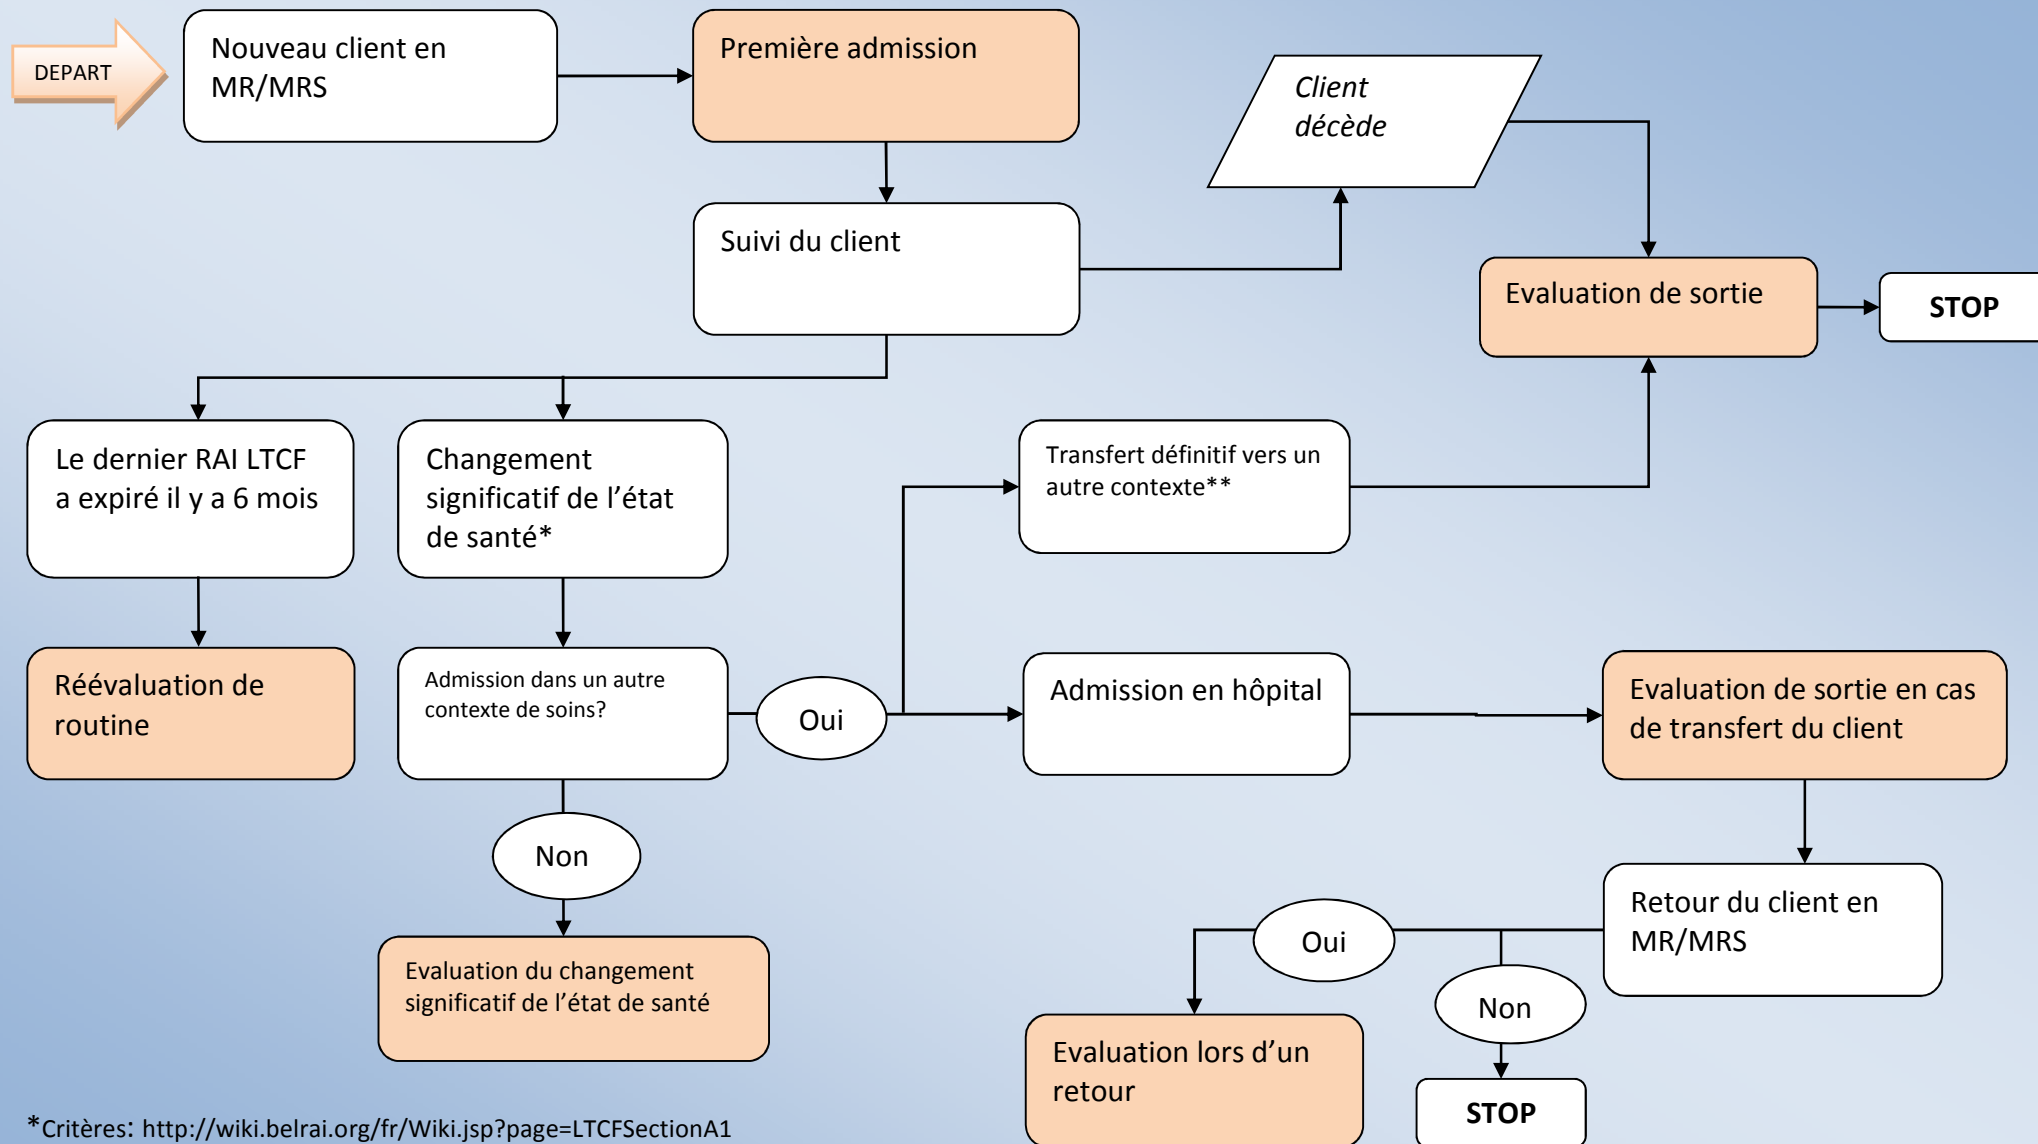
DEPART

Nouveau client en MR/MRS

Première admission

Client décède

Suivi du client

Evaluation de sortie

STOP

Le dernier RAI LTCF a expiré il y a 6 mois

Changement significatif de l'état de santé*

Transfert définitif vers un autre contexte**

Réévaluation de routine

Admission dans un autre contexte de soins?

Oui

Admission en hôpital

Evaluation de sortie en cas de transfert du client

Non

Evaluation du changement significatif de l'état de santé

Retour du client en MR/MRS

Oui

Non

Evaluation lors d'un retour

STOP

*Critères: http://wiki.belrai.org/fr/Wiki.jsp?page=LTCFSectionA1